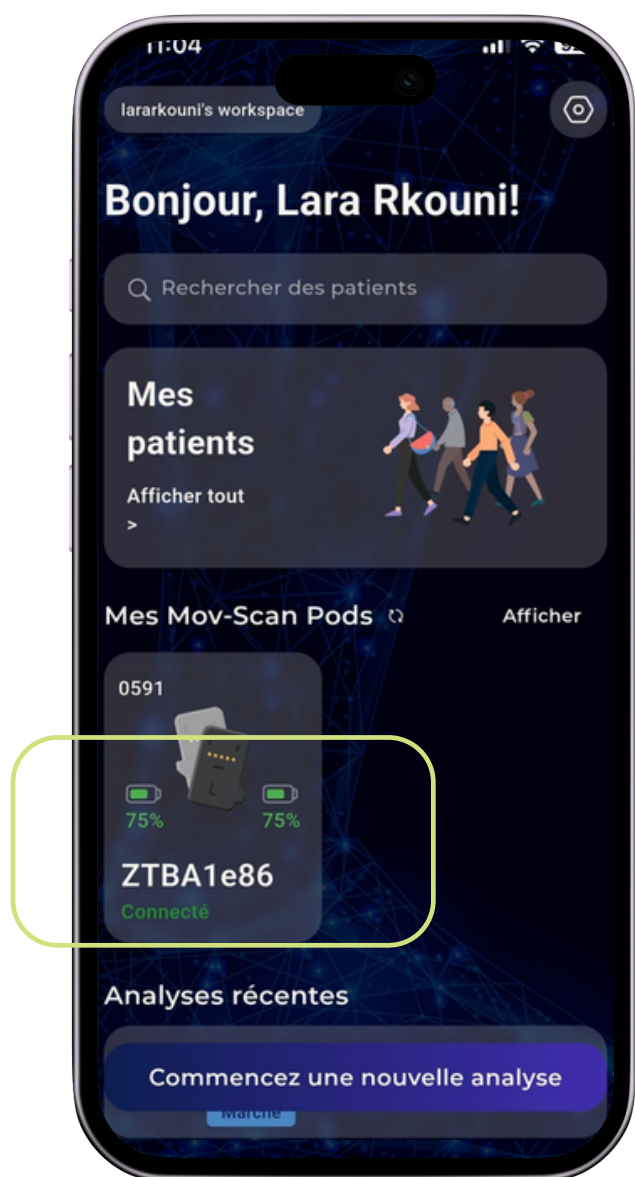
11:04

lararkouni's workspace

Bonjour, Lara Rkouni!

Rechercher des patients

Mes patients

Afficher tout
>

Mes Mov-Scan Pods

Afficher

0591

R

L

75%

75%

ZTBA1e86

Connecté

Analyses récentes

Commencez une nouvelle analyse

Marche